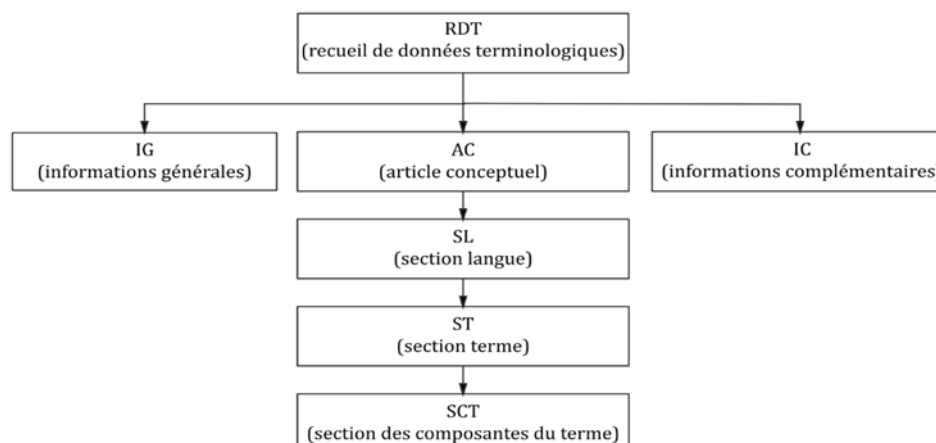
RDT
(recueil de données terminologiques)

IG
(informations générales)

AC
(article conceptuel)

IC
(informations complémentaires)

SL
(section langue)

ST
(section terme)

SCT
(section des composantes du terme)